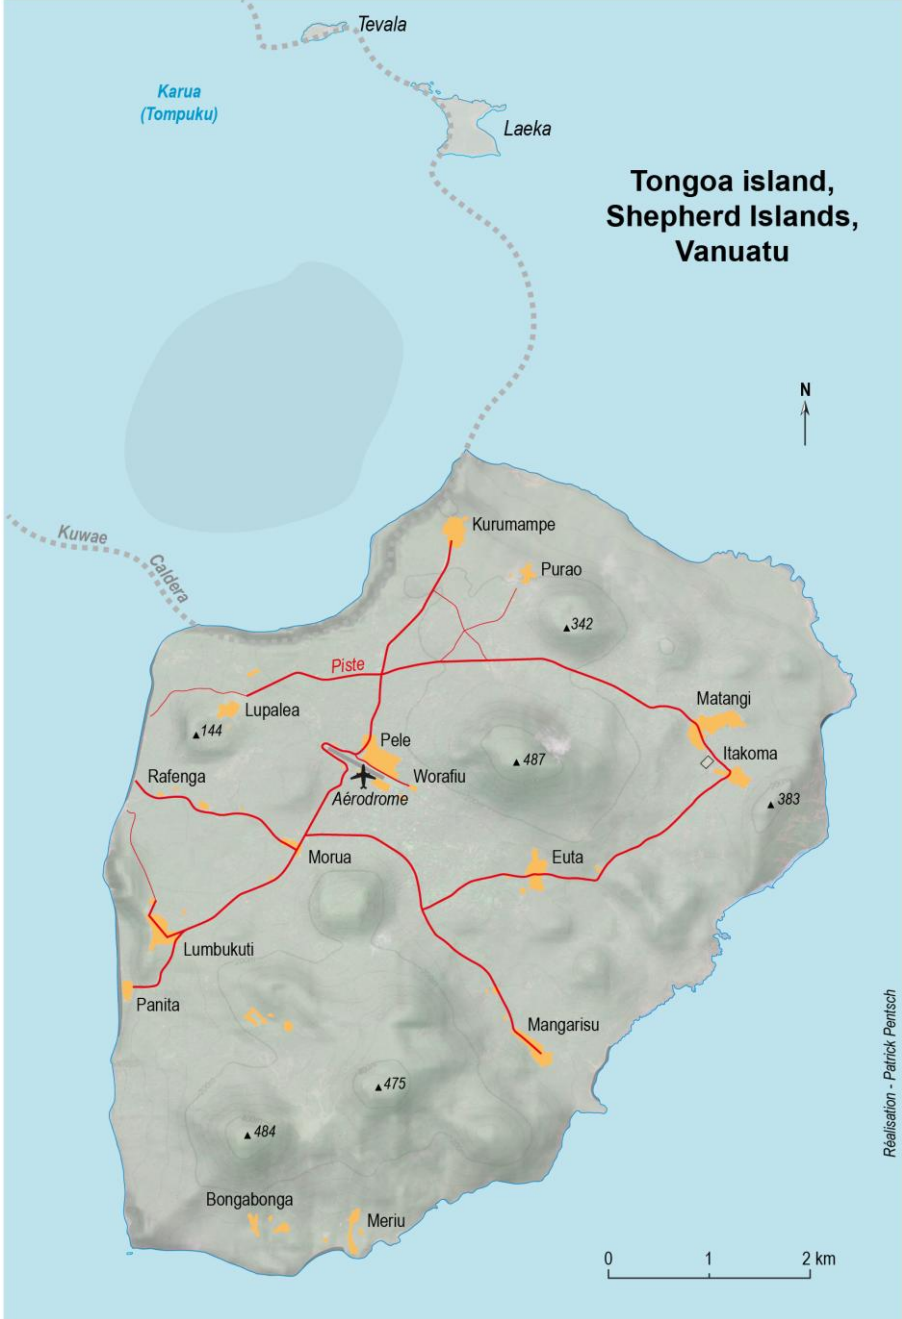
Tevala

Karua (Tompuku)

Laeka

Tongoa island, Shepherd Islands, Vanuatu

N

Kuwae Caldera

Kurumampe

Purao

342

Piste

Lupalea

144

Matangi

Pele

Itakoma

487

Rafenga

Worafiu

Aérodrome

383

Morua

Euta

Lumbukuti

Panita

Mangarisu

475

484

Bongabonga

Meriu

0 1 2 km

Réalisation - Patrick Pentsch